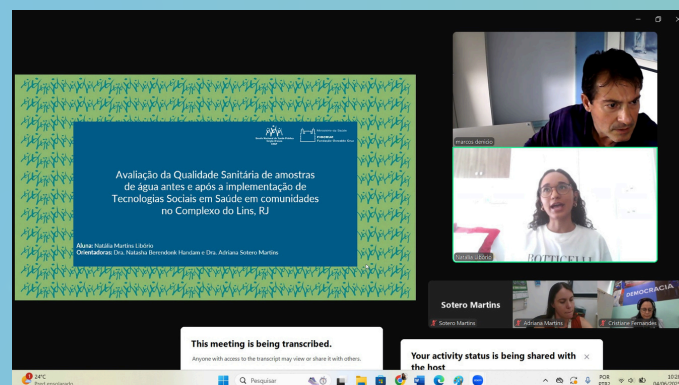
Avaliação da Qualidade Sanitária de amostras de água antes e após a implementação de Tecnologias Sociais em Saúde em comunidades no Complexo do Lins, RJ

Aluna: Natália Martins Libório
Orientadoras: Dra. Natasha Berendonk Handam e Dra. Adriana Sotero Martins

marcos dewsio

Natália Libório

Sotero Martins

Sotero Martins

Adriana Martins

DEMOCRACIA

Cristiane Fernandes

This meeting is being transcribed.

Anyone with access to the transcript may view or share it with others.

Your activity status is being shared with the host

24°C

Pesquisar

POR